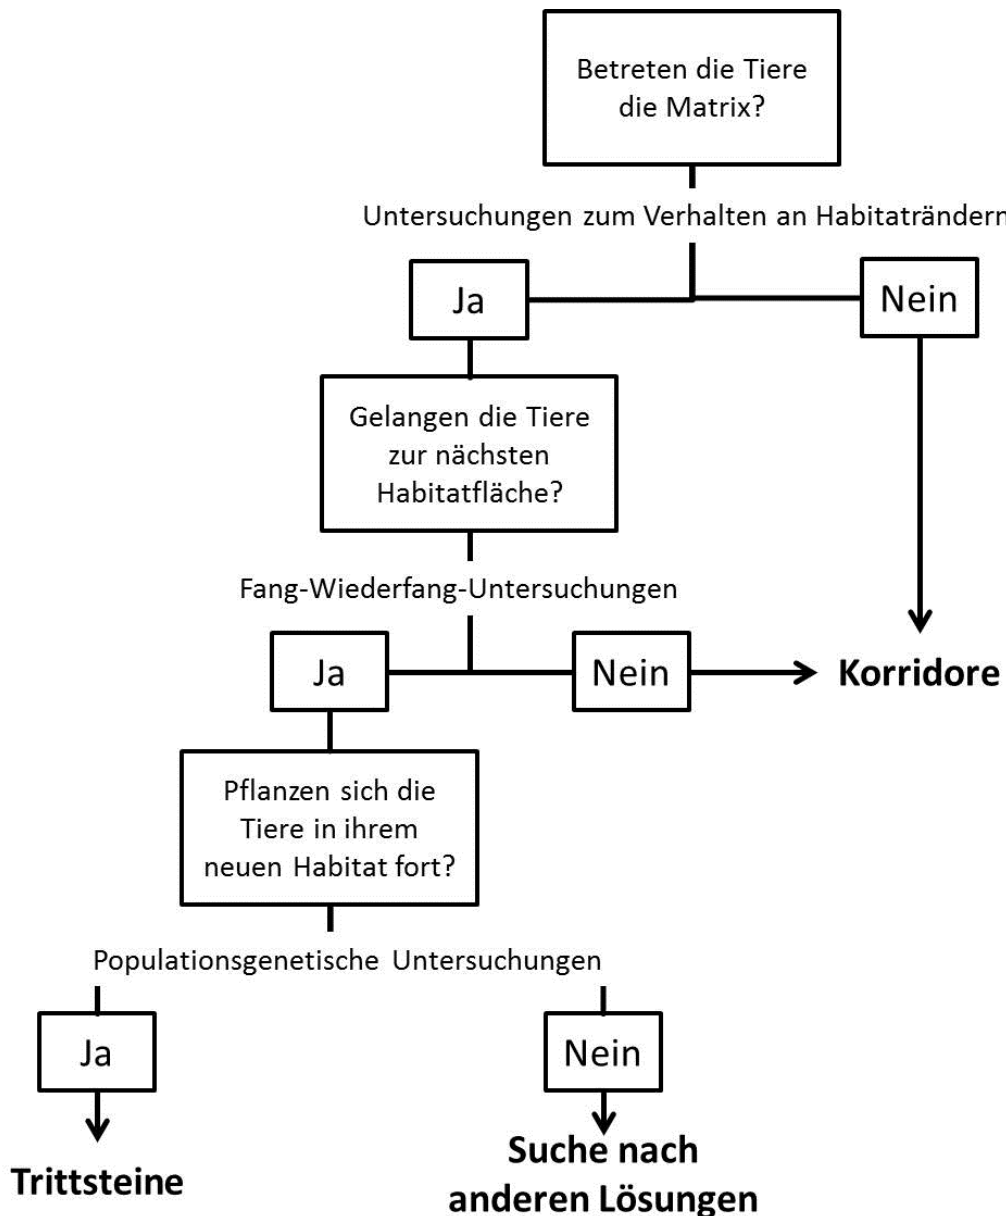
Betreten die Tiere die Matrix?

Untersuchungen zum Verhalten an Habitaträndern

Ja

Nein

Gelangen die Tiere zur nächsten Habitatfläche?

Fang-Wiederfang-Untersuchungen

Ja

Nein

Korridore

Pflanzen sich die Tiere in ihrem neuen Habitat fort?

Populationsgenetische Untersuchungen

Ja

Nein

Trittsteine

Suche nach anderen Lösungen